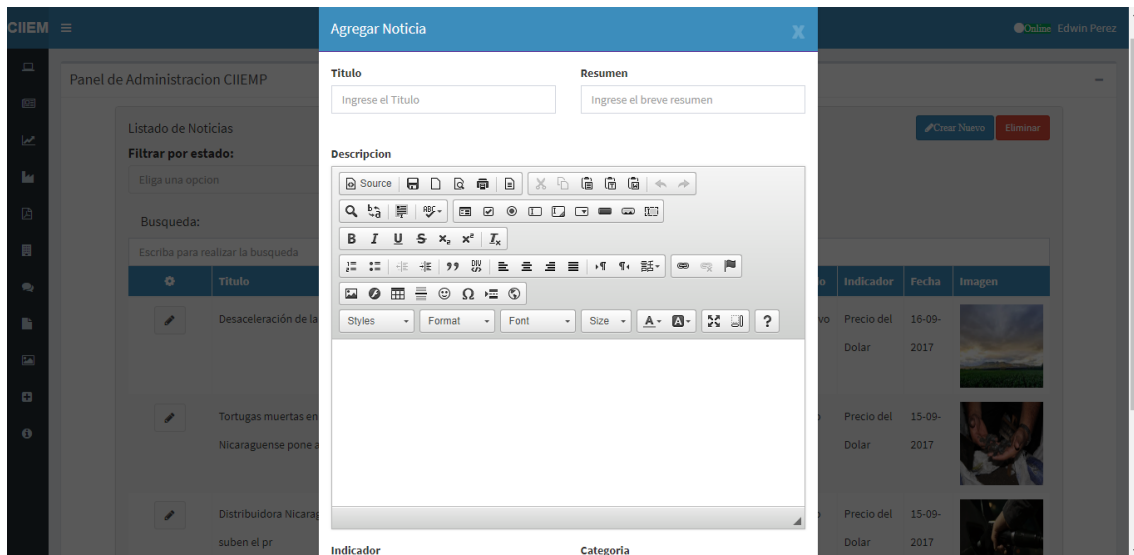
CIIEM ≡

Online Edwin Perez

Panel de Administracion CIIEMP

Listado de Noticias

Filtrar por estado:

Eliga una opcion

Busqueda:

Escriba para realizar la busqueda

Crear Nuevo

Eliminar

| | Titulo | | Indicador | Fecha | Imagen |
|---|---|---|---|---|---|
| | Desaceleración de la | vo | Precio del Dolar | 16-09-2017 | |
| | Tortugas muertas en Nicaraguense pone a | o | Precio del Dolar | 15-09-2017 | |
| | Distribuidora Nicarag suben el pr | o | Precio del Dolar | 15-09-2017 | |

Agregar Noticia

X

Titulo

Ingrese el Titulo

Resumen

Ingrese el breve resumen

Descripcion

Source

B I U S $x_2$ $x^2$ $I_x$

Styles Format Font Size A- A- ?

Indicador

Categoria